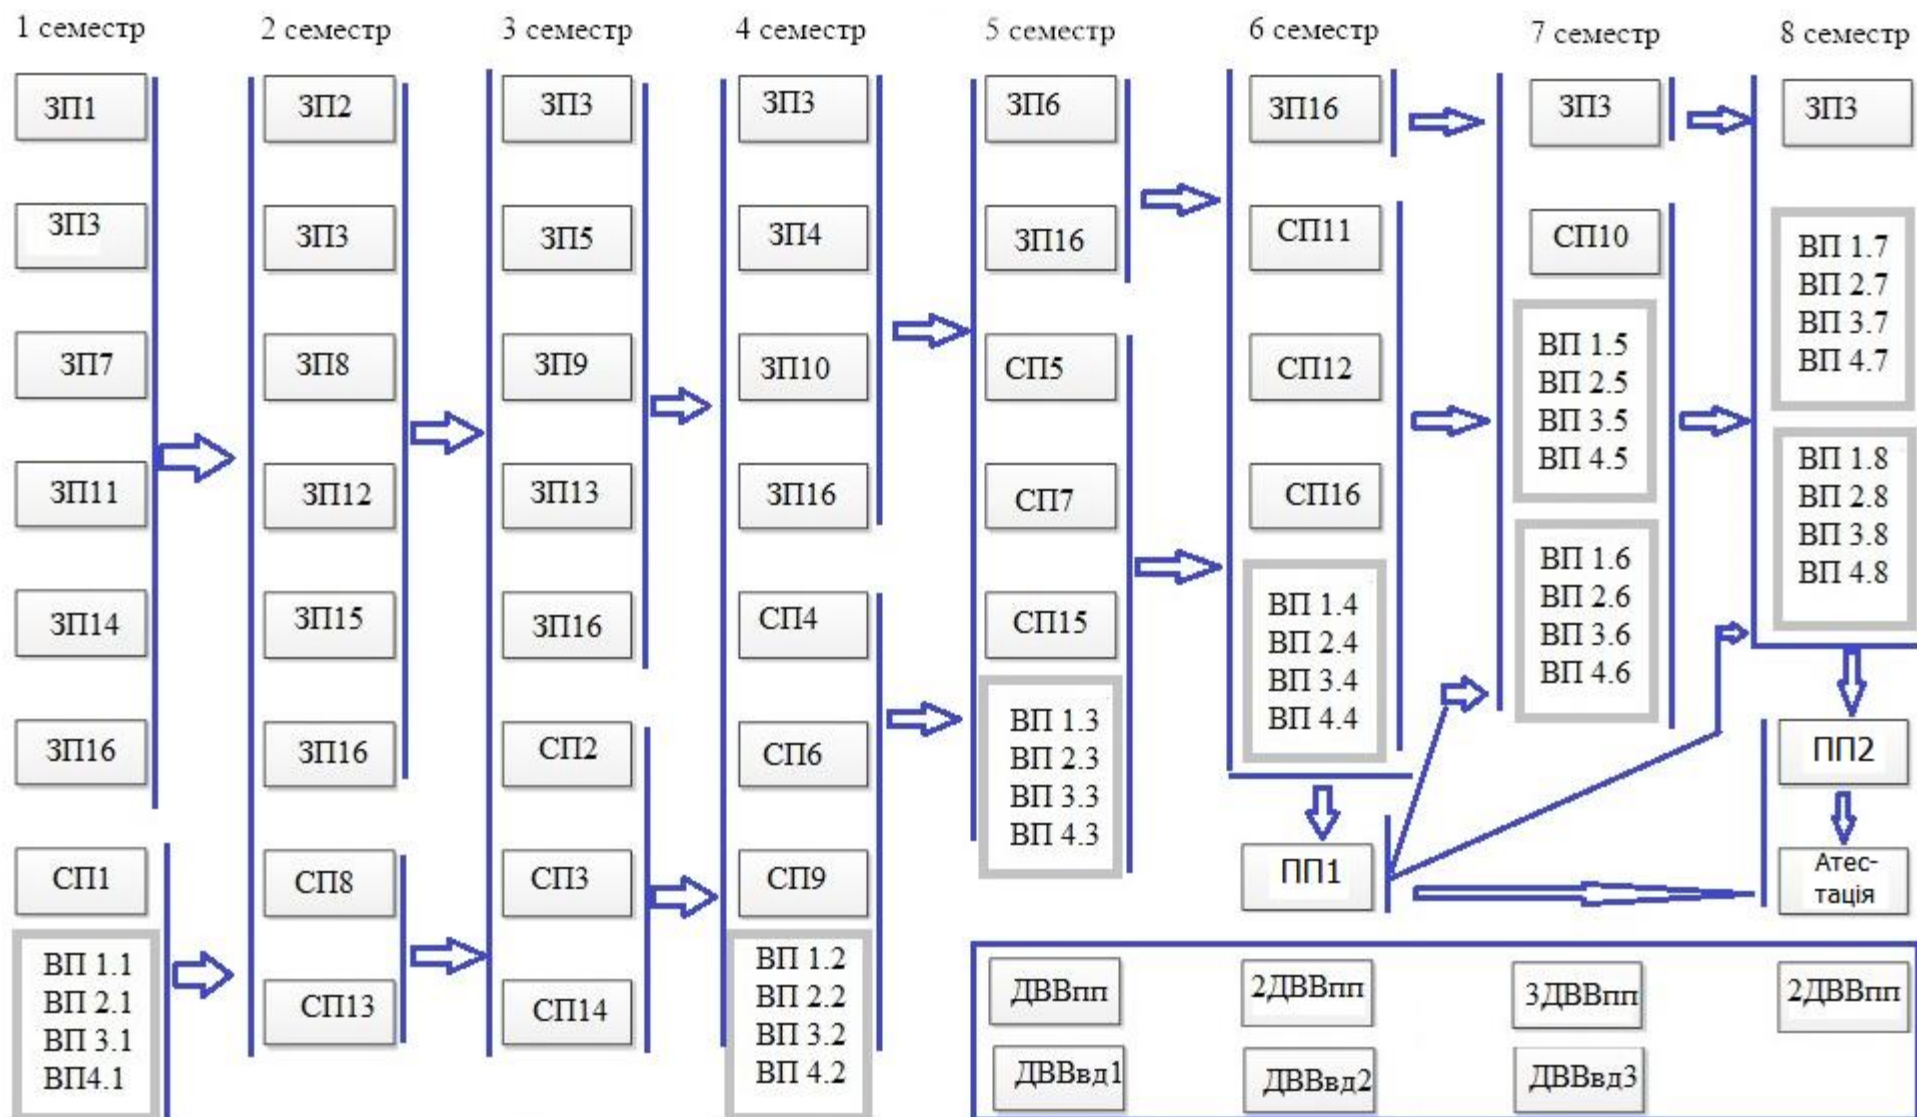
1 семестр

ЗП1

ЗП3

ЗП7

ЗП11

ЗП14

ЗП16

СП1

ВП 1.1
ВП 2.1
ВП 3.1
ВП4.1

2 семестр

ЗП2

ЗП3

ЗП8

ЗП12

ЗП15

ЗП16

СП8

СП13

3 семестр

ЗП3

ЗП5

ЗП9

ЗП13

ЗП16

СП2

СП3

СП14

4 семестр

ЗП3

ЗП4

ЗП10

ЗП16

СП4

СП6

СП9

ВП 1.2
ВП 2.2
ВП 3.2
ВП 4.2

5 семестр

ЗП6

ЗП16

СП5

СП7

СП15

ВП 1.3
ВП 2.3
ВП 3.3
ВП 4.3

6 семестр

ЗП16

СП11

СП12

СП16

ВП 1.4
ВП 2.4
ВП 3.4
ВП 4.4

ПП1

7 семестр

ЗП3

СП10

ВП 1.5
ВП 2.5
ВП 3.5
ВП 4.5

ВП 1.6
ВП 2.6
ВП 3.6
ВП 4.6

8 семестр

ЗП3

ВП 1.7
ВП 2.7
ВП 3.7
ВП 4.7

ВП 1.8
ВП 2.8
ВП 3.8
ВП 4.8

ПП2

Атес-тація

ДВВпп

2ДВВпп

3ДВВпп

2ДВВпп

ДВВвд1

ДВВвд2

ДВВвд3